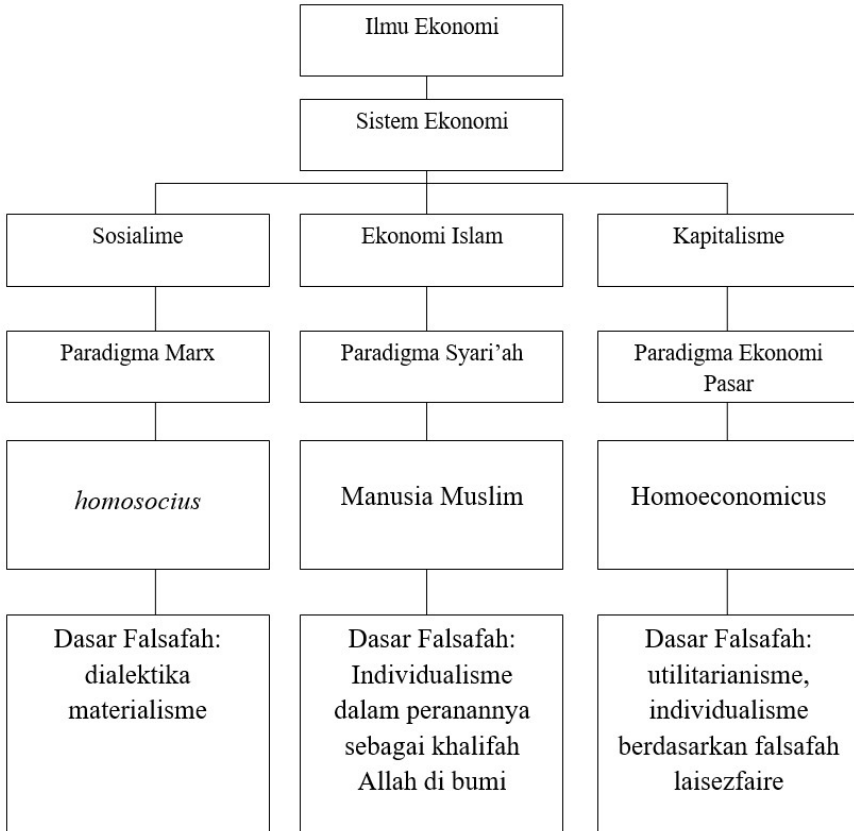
Ilmu Ekonomi

Sistem Ekonomi

Sosialime

Ekonomi Islam

Kapitalisme

Paradigma Marx

Paradigma Syari'ah

Paradigma Ekonomi Pasar

*homosocius*

Manusia Muslim

Homoeconomicus

Dasar Falsafah: dialektika materialisme

Dasar Falsafah: Individualisme dalam peranannya sebagai khalifah Allah di bumi

Dasar Falsafah: utilitarianisme, individualisme berdasarkan falsafah laisezfaire